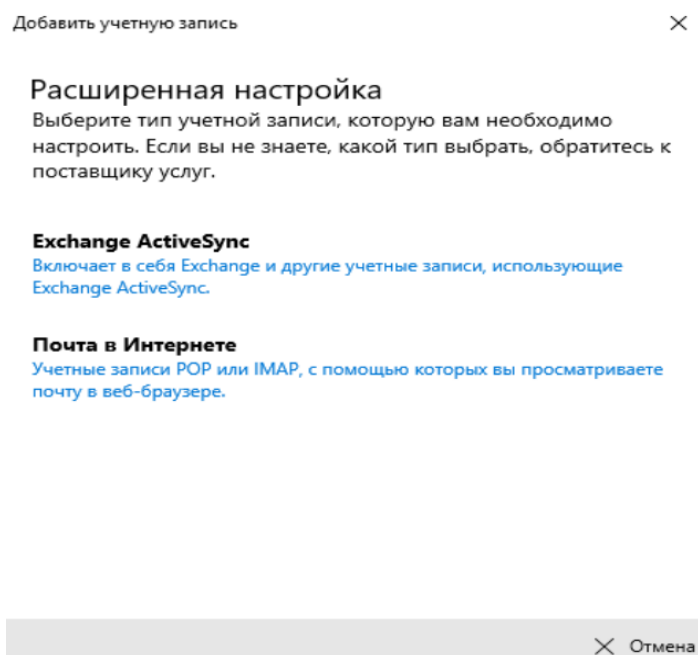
Добавить учетную запись

Расширенная настройка

Выберите тип учетной записи, которую вам необходимо настроить. Если вы не знаете, какой тип выбрать, обратитесь к поставщику услуг.

Exchange ActiveSync
Включает в себя Exchange и другие учетные записи, использующие Exchange ActiveSync.

Почта в Интернете
Учетные записи POP или IMAP, с помощью которых вы просматриваете почту в веб-браузере.

Отмена